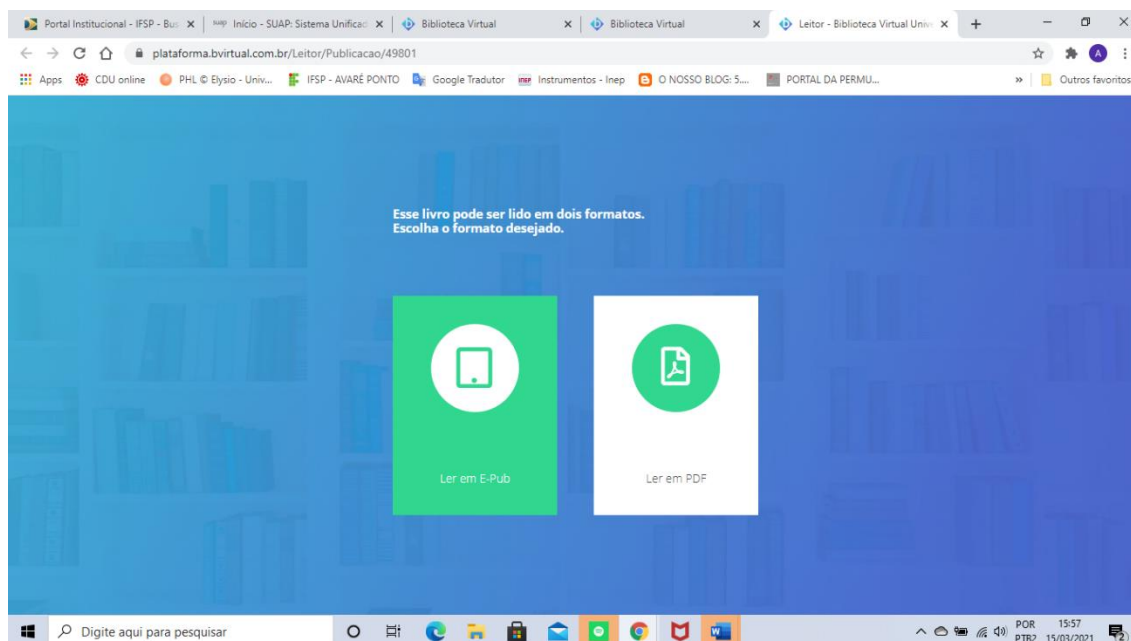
Portal Institucional - IFSP - Bus ×
suap Início - SUAP: Sistema Unificad ×
Biblioteca Virtual ×
Biblioteca Virtual ×
Leitor - Biblioteca Virtual Unive ×
+

plataforma.bvirtual.com.br/Leitor/Publicacao/49801

Apps CDU online PHL © Elysio - Univ... IFSP - AVARÉ PONTO Google Tradutor Instrumentos - Inep O NOSSO BLOG: 5.... PORTAL DA PERMU... » Outros favoritos

Esse livro pode ser lido em dois formatos.
Escolha o formato desejado.

Ler em E-Pub

Ler em PDF

Digite aqui para pesquisar

POR PTB2 15:57 15/03/2021